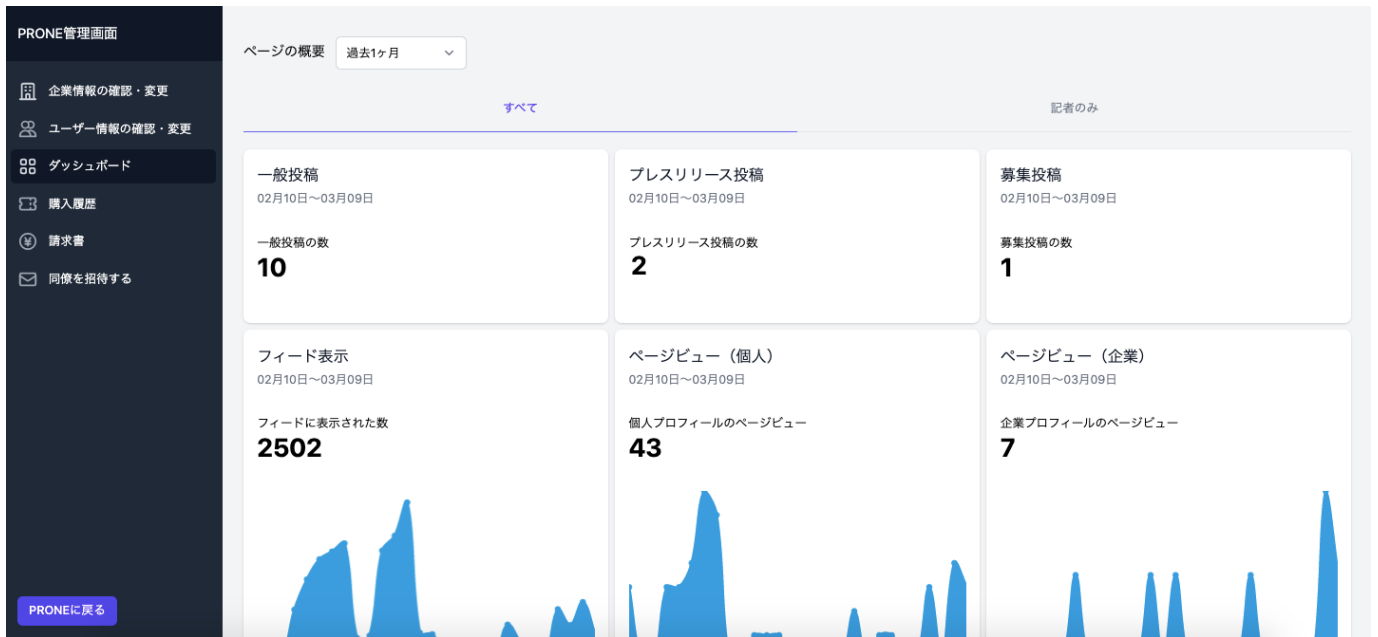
PRONE管理画面

企業情報の確認・変更

ユーザー情報の確認・変更

ダッシュボード

購入履歴

請求書

同僚を招待する

PRONEに戻る

ページの概要 過去1ヶ月

すべて

記者のみ

一般投稿
02月10日〜03月09日
一般投稿の数
10

プレスリリース投稿
02月10日〜03月09日
プレスリリース投稿の数
2

募集投稿
02月10日〜03月09日
募集投稿の数
1

フィード表示
02月10日〜03月09日
フィードに表示された数
2502

ページビュー（個人）
02月10日〜03月09日
個人プロフィールのページビュー
43

ページビュー（企業）
02月10日〜03月09日
企業プロフィールのページビュー
7